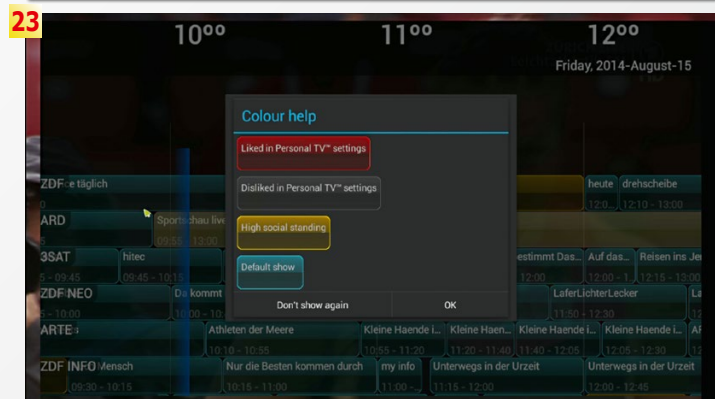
23

$10^{00}$ $11^{00}$ $12^{00}$

Friday, 2014-August-15

Colour help

Liked in Personal TV™ settings

Disliked in Personal TV™ settings

High social standing

Default show

Don't show again

OK

ZDF e täglich

heute 12:0

drehscheibe 12:10 - 13:00

ARD 5

Sportschau live 09:55 - 12:00

3SAT 5 - 09:45

hitec 09:45 - 10:15

estimmt Das... 12:00

Auf das... 12:00 - 1

Reisen ins Je 12:15 - 13:00

ZDFNEO 5 - 10:00

Da kommt 10:00 - 10

LaferLichterLecker 11:50 - 12:30

La

ARTE s

Athleten der Meere 10:10 - 10:55

Kleine Haende i... 10:55 - 11:20

Kleine Haende i... 11:20 - 11:40

Kleine Haende i... 11:40 - 12:05

Kleine Haende i... 12:05 - 12:30

AF 12

ZDF INFO Mensch 09:30 - 10:15

Nur die Besten kommen durch 10:15 - 11:00

my info 11:00 -

Unterwegs in der Urzeit 11:15 - 12:00

Unterwegs in der Urzeit 12:00 - 12:45